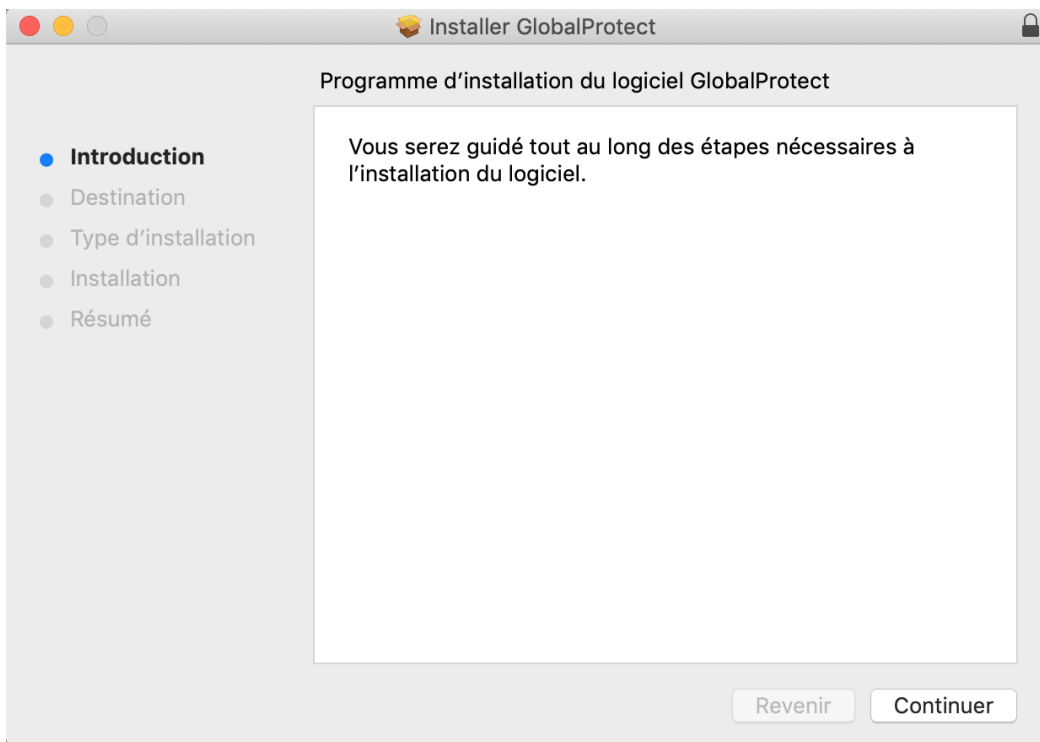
Installer GlobalProtect

Programme d’installation du logiciel GlobalProtect

Introduction
Destination
Type d’installation
Installation
Résumé

Vous serez guidé tout au long des étapes nécessaires à l’installation du logiciel.

Revenir
Continuer